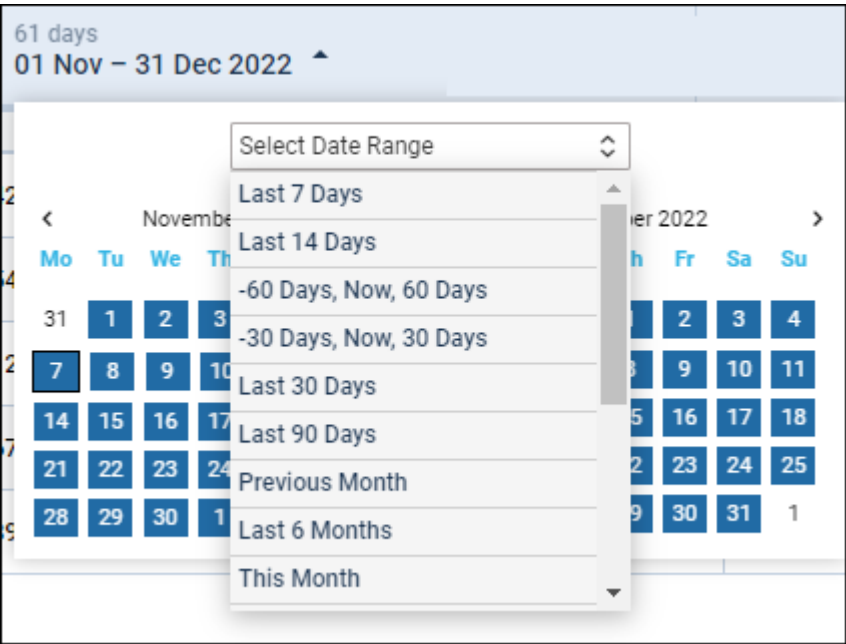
61 days
01 Nov – 31 Dec 2022

Select Date Range

Last 7 Days
Last 14 Days
-60 Days, Now, 60 Days
-30 Days, Now, 30 Days
Last 30 Days
Last 90 Days
Previous Month
Last 6 Months
This Month

Novembe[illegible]

| Mo | Tu | We | Th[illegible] |
|---|---|---|---|
| 31 | 1 | 2 | 3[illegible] |
| 7 | 8 | 9 | 10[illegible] |
| 14 | 15 | 16 | 17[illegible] |
| 21 | 22 | 23 | 24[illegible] |
| 28 | 29 | 30 | 1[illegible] |

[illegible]ber 2022

| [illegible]h | Fr | Sa | Su |
|---|---|---|---|
| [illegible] | 2 | 3 | 4 |
| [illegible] | 9 | 10 | 11 |
| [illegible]5 | 16 | 17 | 18 |
| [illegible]2 | 23 | 24 | 25 |
| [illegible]9 | 30 | 31 | 1 |